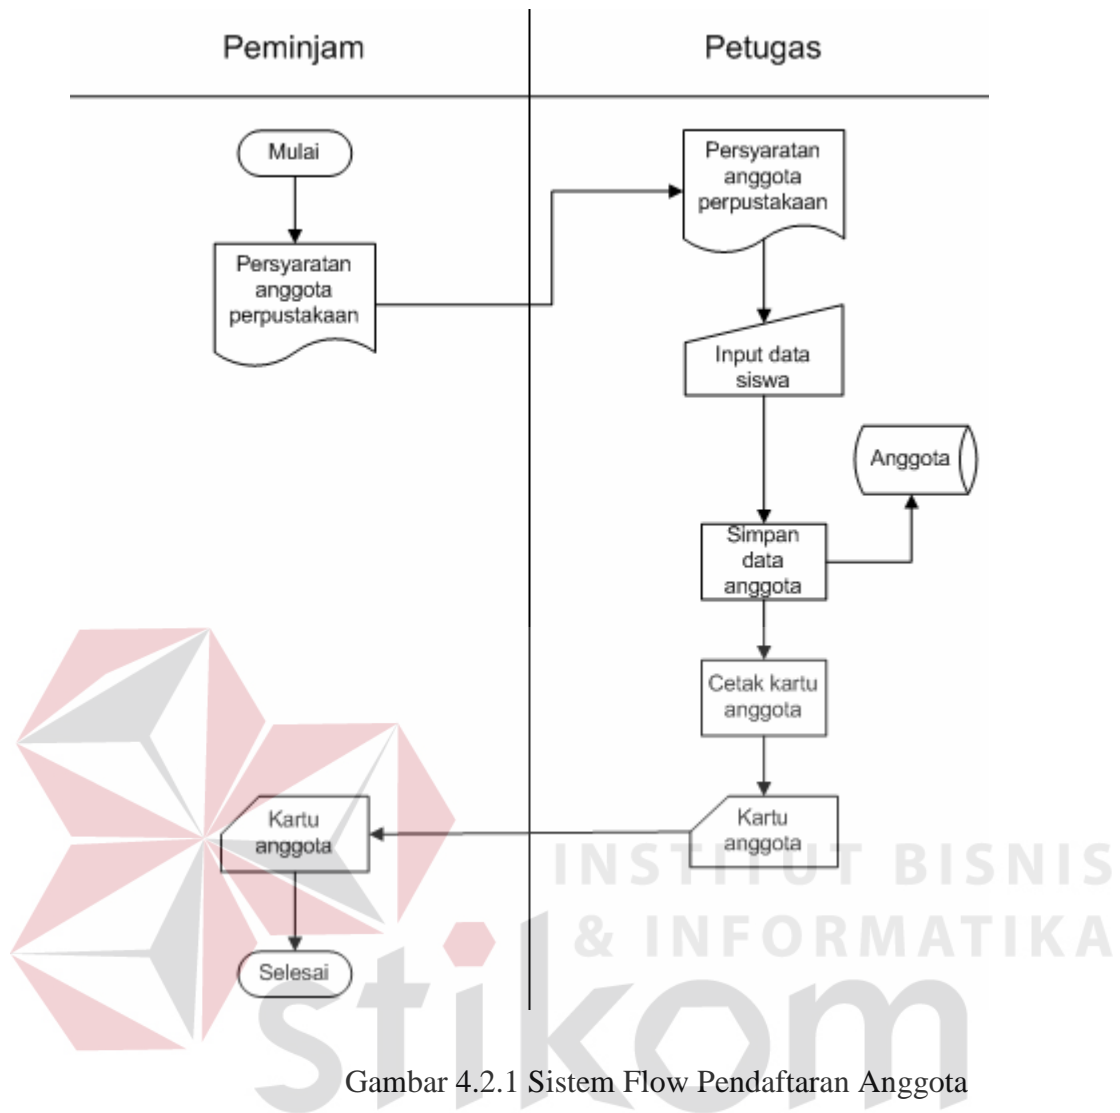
Peminjam

Petugas

Mulai

Persyaratan anggota perpustakaan

Persyaratan anggota perpustakaan

Input data siswa

Anggota

Simpan data anggota

Cetak kartu anggota

Kartu anggota

Kartu anggota

Selesai

INSTITUT BISNIS & INFORMATIKA

stikom

Gambar 4.2.1 Sistem Flow Pendaftaran Anggota